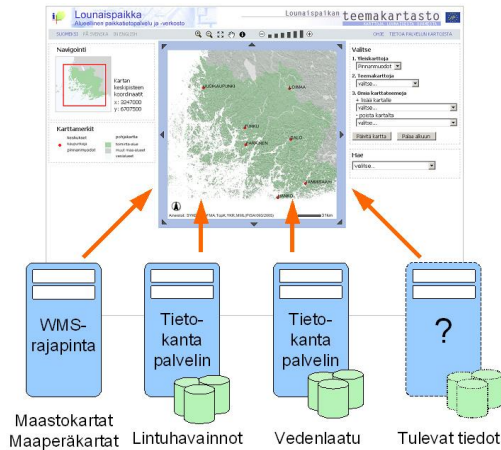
Lounaispaikka
Alueellinen paikkatietopalvelu ja -verkosto
Lounaispaikan teemakartasto
SUOMEKSI PÅ SVENSKA IN ENGLISH
OHJE TIETOA PALVELUN KARTOISTA

Navigointi
Kartan keskipisteen koordinaatit
x: 3247000
y: 6707500

Karttamerkit
kaupungit
peruskartta
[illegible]

TURKU
UUSIKAUPUNKI
LOIMAA
RAISIO
NAANTALI
SALO
PARAINEN
KEMIÖ
Aineistot: SYKE, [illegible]

Valitse
1. Yleiskarttoja
Pienennustaso
2. Teemakarttoja
valitse...
3. Omia karttateemoja
+ lisää kartalle
valitse...
- poista kartalta
valitse...
Päivitä kartta
Palaa alkuun

Haut
valitse...

WMS-rajapinta

Tieto-kanta palvelin

Tieto-kanta palvelin

?

Maastokartat
Maaperäkartat

Lintuhavainnot

Vedenlaatu

Tulevat tiedot